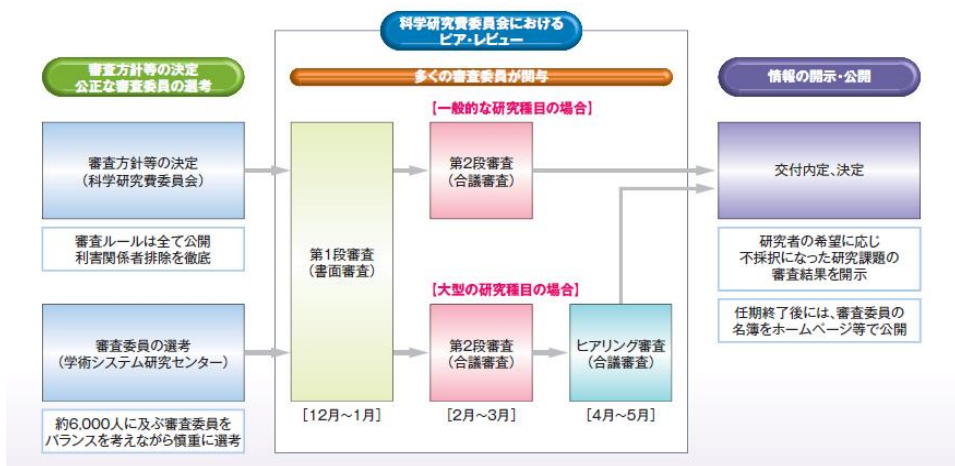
科学研究費委員会における
ピア・レビュー

審査方針等の決定
公正な審査委員の選考

多くの審査委員が関与

情報の開示・公開

【一般的な研究種目の場合】

審査方針等の決定
（科学研究費委員会）

第2段審査
（合議審査）

交付内定、決定

審査ルールは全て公開
利害関係者排除を徹底

第1段審査
（書面審査）

研究者の希望に応じ
不採択になった研究課題の
審査結果を開示

【大型の研究種目の場合】

任期終了後には、審査委員の
名簿をホームページ等で公開

審査委員の選考
（学術システム研究センター）

第2段審査
（合議審査）

ヒアリング審査
（合議審査）

約6,000人に及ぶ審査委員を
バランスを考えながら慎重に選考

［12月～1月］

［2月～3月］

［4月～5月］